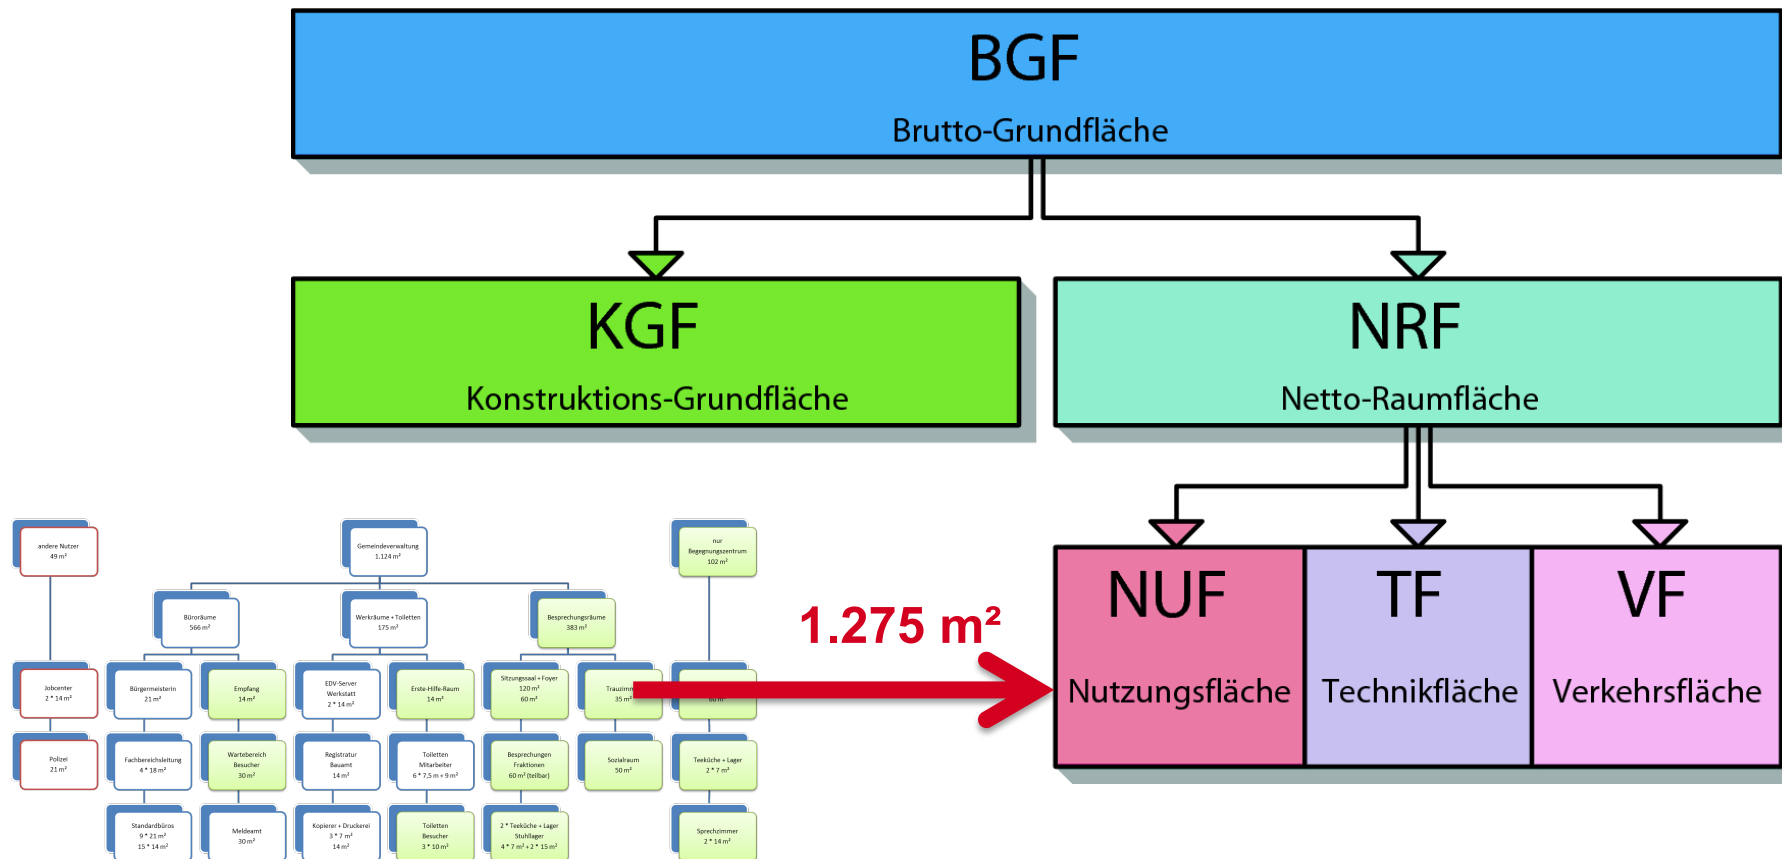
BGF
Brutto-Grundfläche

KGF
Konstruktions-Grundfläche

NRF
Netto-Raumfläche

andere Nutzer
49 m²

Gemeindeverwaltung
1.124 m²

nur Begegnungszentrum
102 m²

Büroräume
566 m²

Werkräume + Toiletten
175 m²

Besprechungsräume
383 m²

Jobcenter
2 * 14 m²

Bürgermeisterin
21 m²

Empfang
14 m²

EDV-Server Werkstatt
2 * 14 m²

Erste-Hilfe-Raum
14 m²

Sitzungssaal + Foyer
120 m²
60 m²

Trauzimm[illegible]
35 m²

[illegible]
60 m²

Polizei
21 m²

Fachbereichsleitung
4 * 18 m²

Wartebereich Besucher
30 m²

Registratur Bauamt
14 m²

Toiletten Mitarbeiter
6 * 7,5 m + 9 m²

Besprechungen Fraktionen
60 m² (teilbar)

Sozialraum
50 m²

Teeküche + Lager
2 * 7 m²

Standardbüros
9 * 21 m²
15 * 14 m²

Meldeamt
30 m²

Kopierer + Druckerei
3 * 7 m²
14 m²

Toiletten Besucher
3 * 10 m²

2 * Teeküche + Lager Stuhllager
4 * 7 m² + 2 * 15 m²

Sprechzimmer
2 * 14 m²

1.275 m²

NUF
Nutzungsfläche

TF
Technikfläche

VF
Verkehrsfläche